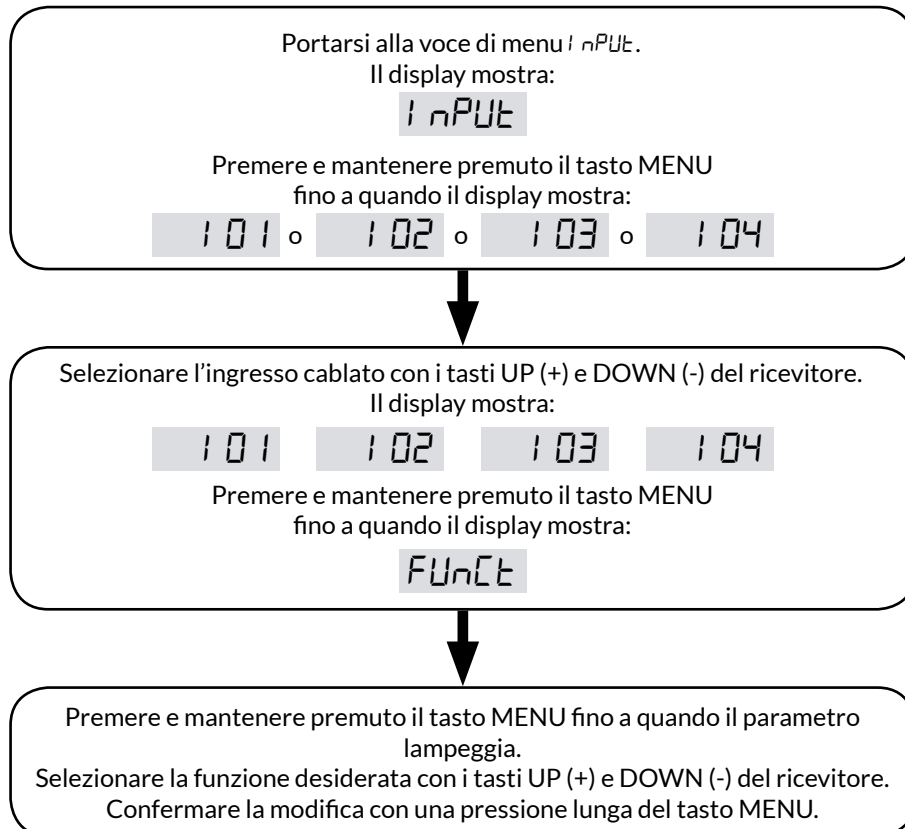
Portarsi alla voce di menu InPUt.
Il display mostra:

InPUt

Premere e mantenere premuto il tasto MENU
fino a quando il display mostra:

I01 o I02 o I03 o I04

Selezionare l'ingresso cablato con i tasti UP (+) e DOWN (-) del ricevitore.
Il display mostra:

I01 I02 I03 I04

Premere e mantenere premuto il tasto MENU
fino a quando il display mostra:

FUnCt

Premere e mantenere premuto il tasto MENU fino a quando il parametro lampeggia.
Selezionare la funzione desiderata con i tasti UP (+) e DOWN (-) del ricevitore.
Confermare la modifica con una pressione lunga del tasto MENU.